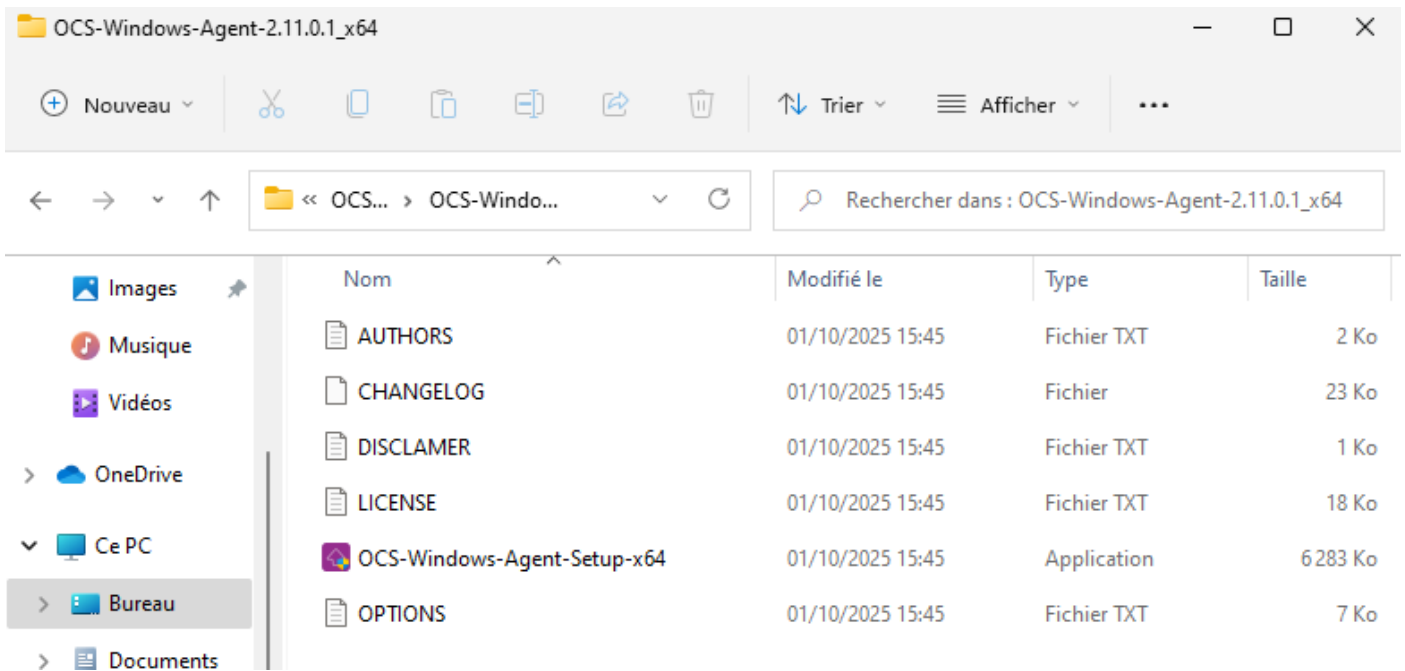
OCS-Windows-Agent-2.11.0.1_x64

Nouveau

Trier

Afficher

...

« OCS... › OCS-Windo...

Rechercher dans : OCS-Windows-Agent-2.11.0.1_x64

Images

Musique

Vidéos

OneDrive

Ce PC

Bureau

Documents

| Nom | Modifié le | Type | Taille |
|---|---|---|---|
| AUTHORS | 01/10/2025 15:45 | Fichier TXT | 2 Ko |
| CHANGELOG | 01/10/2025 15:45 | Fichier | 23 Ko |
| DISCLAMER | 01/10/2025 15:45 | Fichier TXT | 1 Ko |
| LICENSE | 01/10/2025 15:45 | Fichier TXT | 18 Ko |
| OCS-Windows-Agent-Setup-x64 | 01/10/2025 15:45 | Application | 6 283 Ko |
| OPTIONS | 01/10/2025 15:45 | Fichier TXT | 7 Ko |